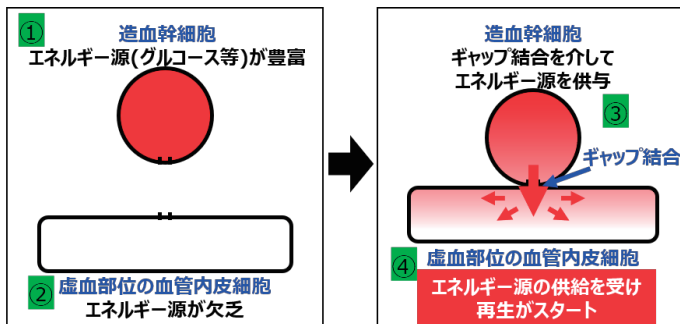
①
造血幹細胞
エネルギー源(グルコース等)が豊富

②
虚血部位の血管内皮細胞
エネルギー源が欠乏

造血幹細胞
ギャップ結合を介して
エネルギー源を供与

③

ギャップ結合

④
虚血部位の血管内皮細胞
エネルギー源の供給を受け
再生がスタート